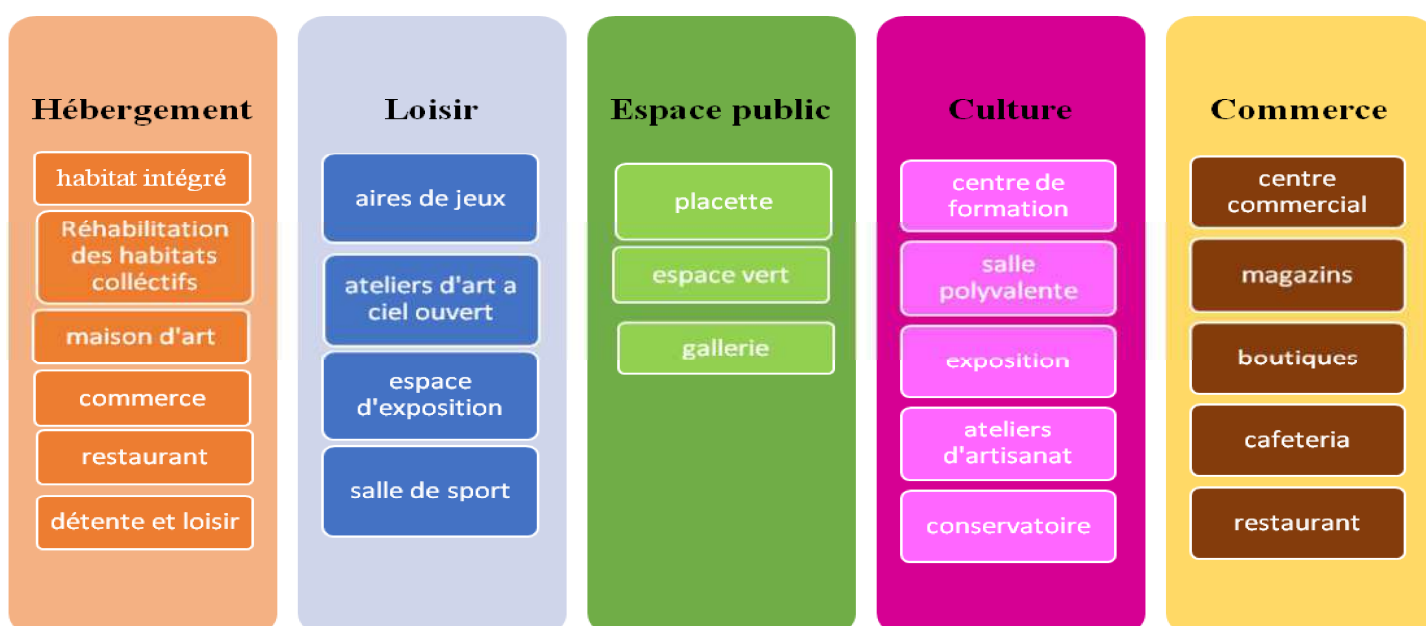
Hébergement

habitat intégré

Réhabilitation des habitats colléctifs

maison d'art

commerce

restaurant

détente et loisir

Loisir

aires de jeux

ateliers d'art a ciel ouvert

espace d'exposition

salle de sport

Espace public

placette

espace vert

gallerie

Culture

centre de formation

salle polyvalente

exposition

ateliers d'artisanat

conservatoire

Commerce

centre commercial

magazins

boutiques

cafeteria

restaurant